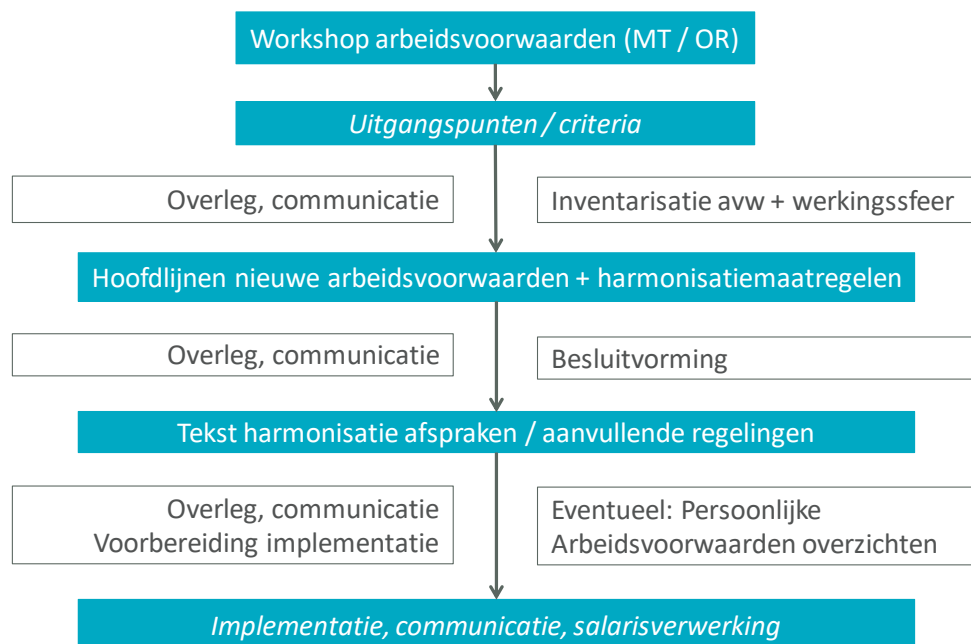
Workshop arbeidsvoorwaarden (MT / OR)

Uitgangspunten / criteria

Overleg, communicatie

Inventarisatie avw + werkingssfeer

Hoofdlijnen nieuwe arbeidsvoorwaarden + harmonisatiemaatregelen

Overleg, communicatie

Besluitvorming

Tekst harmonisatie afspraken / aanvullende regelingen

Overleg, communicatie
Voorbereiding implementatie

Eventueel: Persoonlijke Arbeidsvoorwaarden overzichten

Implementatie, communicatie, salarisverwerking